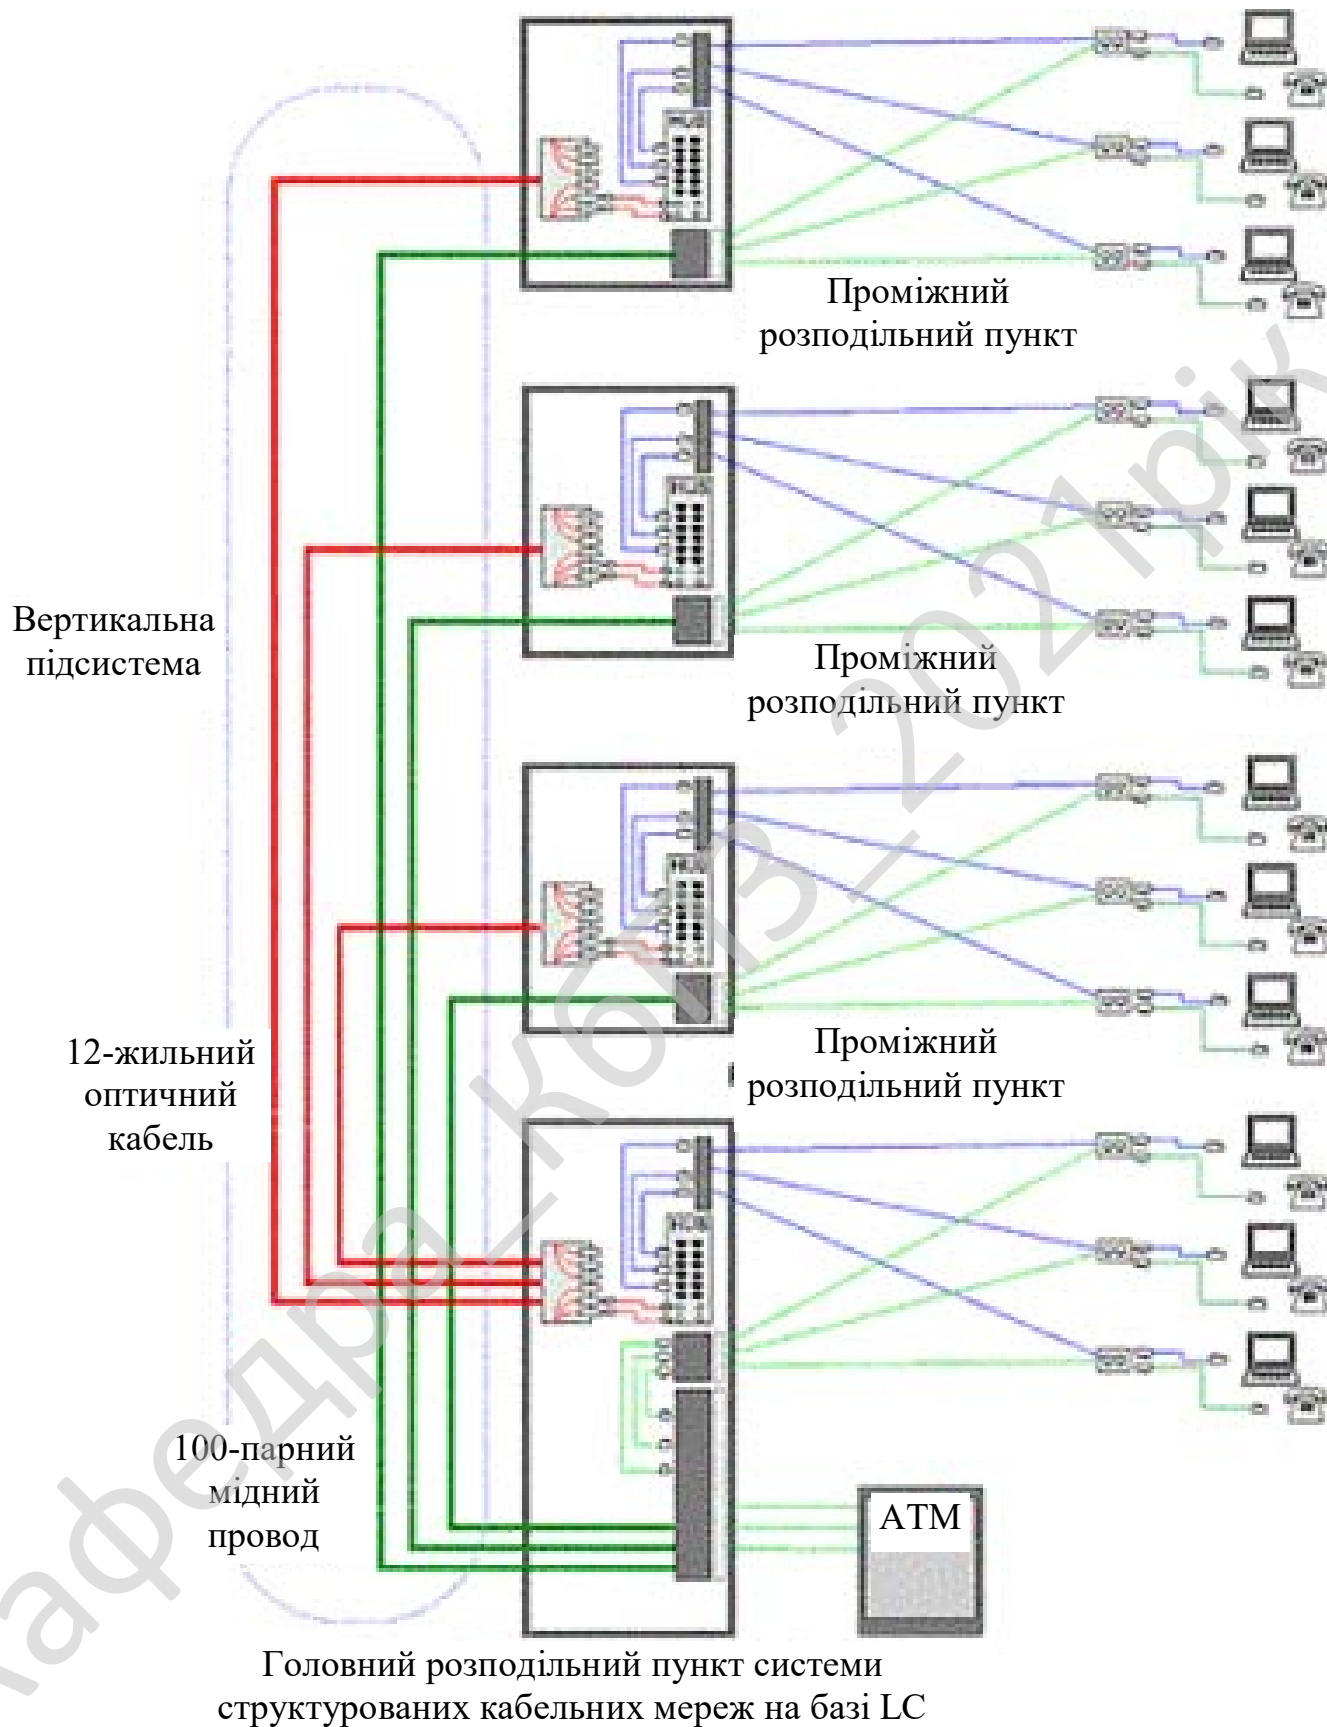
Проміжний розподільний пункт

Вертикальна підсистема

Проміжний розподільний пункт

12-жильний оптичний кабель

Проміжний розподільний пункт

100-парний мідний провод

ATM

Головний розподільний пункт системи структурованих кабельних мереж на базі LC

кафедра_КСМ_2021рік